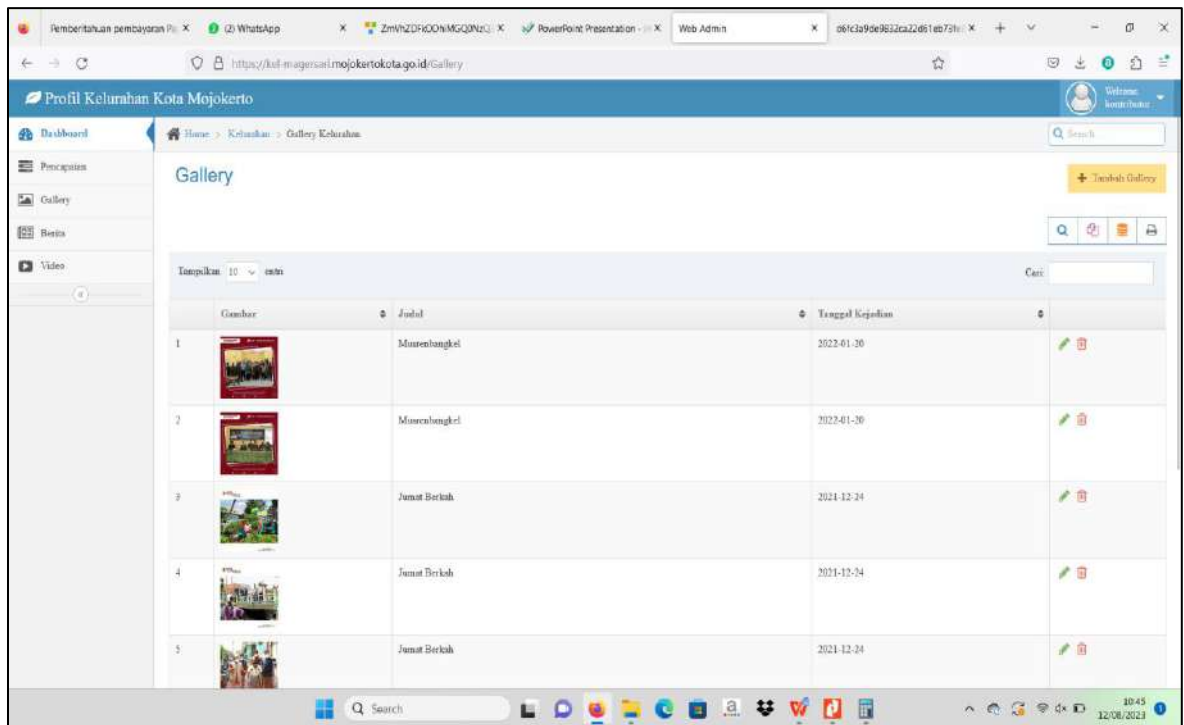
Pemberitahuan pembayaran P × (2) WhatsApp × ZmVhZDFiODNiMGQ0NzQ × PowerPoint Presentation - × Web Admin × d6fc3a9de9832ca22d61eb73 × +

https://kel-magersari.mojokertokota.go.id/Gallery

Profil Kelurahan Kota Mojokerto

Welcome kontributor

Dashboard
Pencapaian
Gallery
Berita
Video

Home > Kelurahan > Gallery Kelurahan

Q Search

Gallery

+ Tambah Gallery

Tampilkan 10 entri

Cari:

| | Gambar | Judul | Tanggal Kejadian | |
|---|---|---|---|---|
| 1 | | Musrenbangkel | 2022-01-20 | |
| 2 | | Musrenbangkel | 2022-01-20 | |
| 3 | | Jumat Berkah | 2021-12-24 | |
| 4 | | Jumat Berkah | 2021-12-24 | |
| 5 | | Jumat Berkah | 2021-12-24 | |

Q Search

10:45 12/08/2023